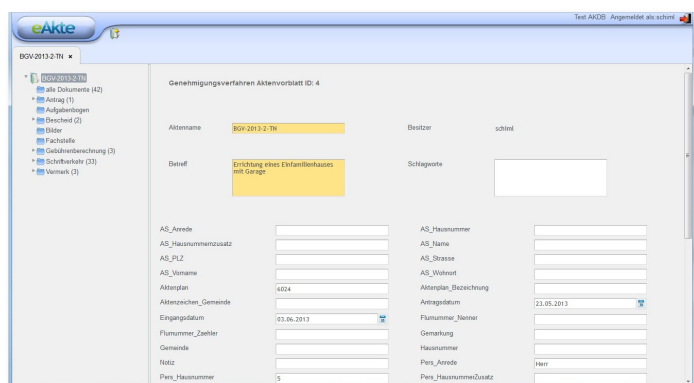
eAkte

Test AKDB Angemeldet als schiml

BGV-2013-2-TN ×

BGV-2013-2-TN
alle Dokumente (42)
Antrag (1)
Aufgabenbogen
Bescheid (2)
Bilder
Fachstelle
Gebührenberechnung (3)
Schriftverkehr (33)
Vermerk (3)

Genehmigungsverfahren Aktenvorblatt ID: 4

Aktenname BGV-2013-2-TN

Besitzer schiml

Betreff Errichtung eines Einfamilienhauses mit Garage

Schlagworte

| | | | |
|---|---|---|---|
| AS_Anrede | | AS_Hausnummer | |
| AS_Hausnummernzusatz | | AS_Name | |
| AS_PLZ | | AS_Strasse | |
| AS_Vorname | | AS_Wohnort | |
| Aktenplan | 4024 | Aktenplan_Bezeichnung | |
| Aktenzeichen_Gemeinde | | Antragsdatum | 23.05.2013 |
| Eingangsdatum | 03.06.2013 | Flurnummer_Nenner | |
| Flurnummer_Zaehler | | Gemarkung | |
| Gemeinde | | Hausnummer | |
| Notiz | | Pers_Anrede | Herr |
| Pers_Hausnummer | 5 | Pers_Hausnummerzusatz | |